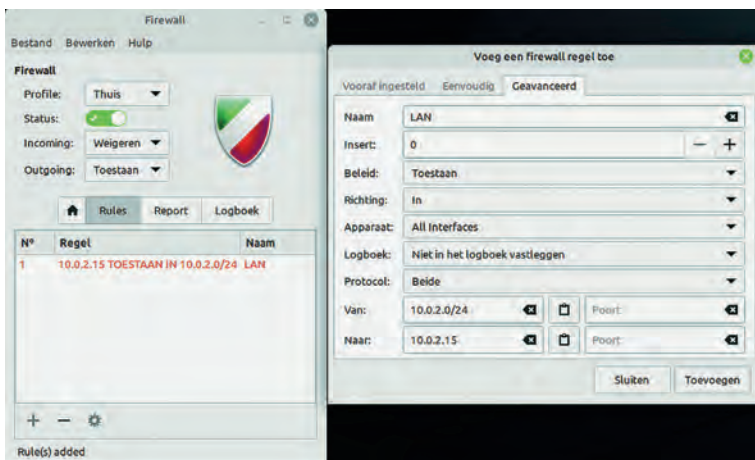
Firewall

Bestand Bewerken Hulp

Firewall

Profile: Thuis

Status:

Incoming: Weigeren

Outgoing: Toestaan

Rules Report Logboek

| Nº | Regel | Naam |
|---|---|---|
| 1 | 10.0.2.15 TOESTAAN IN 10.0.2.0/24 | LAN |

+ −

Rule(s) added

Voeg een firewall regel toe

Vooraf ingesteld Eenvoudig Geavanceerd

Naam LAN

Insert: 0 − +

Beleid: Toestaan

Richting: In

Apparaat: All Interfaces

Logboek: Niet in het logboek vastleggen

Protocol: Beide

Van: 10.0.2.0/24 Poort

Naar: 10.0.2.15 Poort

Sluiten Toevoegen